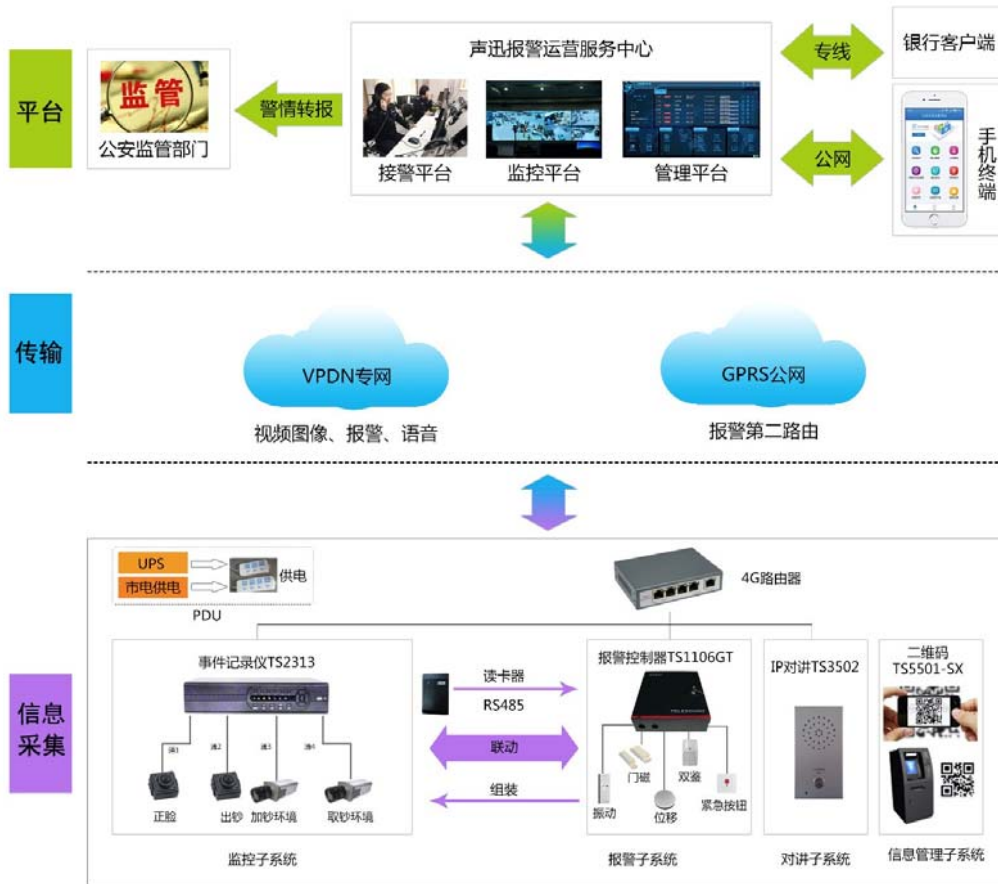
平台

监管

公安监管部门

警情转报

声迅报警运营服务中心

接警平台

监控平台

管理平台

专线

银行客户端

公网

手机终端

传输

VPDN专网

视频图像、报警、语音

GPRS公网

报警第二路由

信息采集

UPS

市电供电

供电

PDU

4G路由器

事件记录仪TS2313

正脸

出钞

加钞环境

取钞环境

读卡器

RS485

联动

组装

报警控制器TS1106GT

门磁

双鉴

振动

位移

紧急按钮

IP对讲TS3502

二维码 TS5501-SX

监控子系统

报警子系统

对讲子系统

信息管理子系统